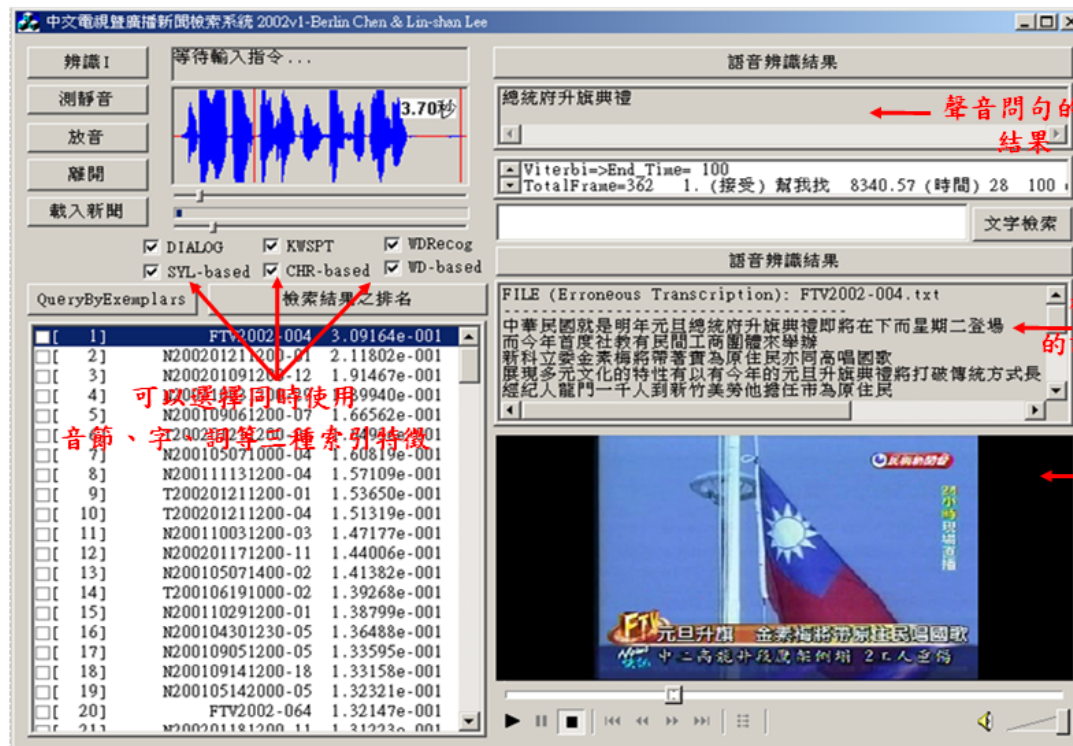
中文電視暨廣播新聞檢索系統 2002v1-Berlin Chen & Lin-shan Lee

辨識I
測靜音
放音
離開
載入新聞

等待輸入指令...

3.70秒

DIALOG
KWSPT
WDRecog
SYL-based
CHR-based
WD-based

QueryByExemplars
檢索結果之排名

語音辨識結果
總統府升旗典禮
聲音問句的
結果

Viterbi=>End_Time= 100
TotalFrame=362 1.(接受)幫我找 8340.57(時間) 28 100

文字檢索

語音辨識結果
FILE (Erroneous Transcription): FTV2002-004.txt
中華民國就是明年元旦總統府升旗典禮即將在下而星期二登場
而今年首度社教有民間工商團體來舉辦
新科立委金素梅將帶著賣為原住民亦同高唱國歌
展現多元文化的特性有以有今年的元旦升旗典禮將打破傳統方式長
經紀人龍門一千人到新竹美勞他擔任市為原住民

的

| | 排名 | 檔名 | 分數 |
|---|---|---|---|
| ☐[ | 1] | FTV2002-004 | 3.09164e-001 |
| ☐[ | 2] | N200201211200-01 | 2.11802e-001 |
| ☐[ | 3] | N200201091200-12 | 1.91467e-001 |
| ☐[ | 4] | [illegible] | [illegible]9940e-001 |
| ☐[ | 5] | N200109061200-07 | 1.66562e-001 |
| ☐[ | 6] | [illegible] | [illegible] |
| ☐[ | 7] | N200105071000-04 | 1.60819e-001 |
| ☐[ | 8] | N200111131200-04 | 1.57109e-001 |
| ☐[ | 9] | T200201211200-01 | 1.53650e-001 |
| ☐[ | 10] | T200201211200-04 | 1.51319e-001 |
| ☐[ | 11] | N200110031200-03 | 1.47177e-001 |
| ☐[ | 12] | N200201171200-11 | 1.44006e-001 |
| ☐[ | 13] | N200105071400-02 | 1.41382e-001 |
| ☐[ | 14] | T200106191000-02 | 1.39268e-001 |
| ☐[ | 15] | N200110291200-01 | 1.38799e-001 |
| ☐[ | 16] | N200104301230-05 | 1.36488e-001 |
| ☐[ | 17] | N200109051200-05 | 1.33595e-001 |
| ☐[ | 18] | N200109141200-18 | 1.33158e-001 |
| ☐[ | 19] | N200105142000-05 | 1.32321e-001 |
| ☐[ | 20] | FTV2002-064 | 1.32147e-001 |
| ☐[ | 21] | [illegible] | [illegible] |

可以選擇同時使用
音節、字、詞等三種索引特徵

民視新聞
現場直播
元旦升旗 金素梅將帶原住民唱國歌
中二高龍井段屬架倒塌 2工人受傷